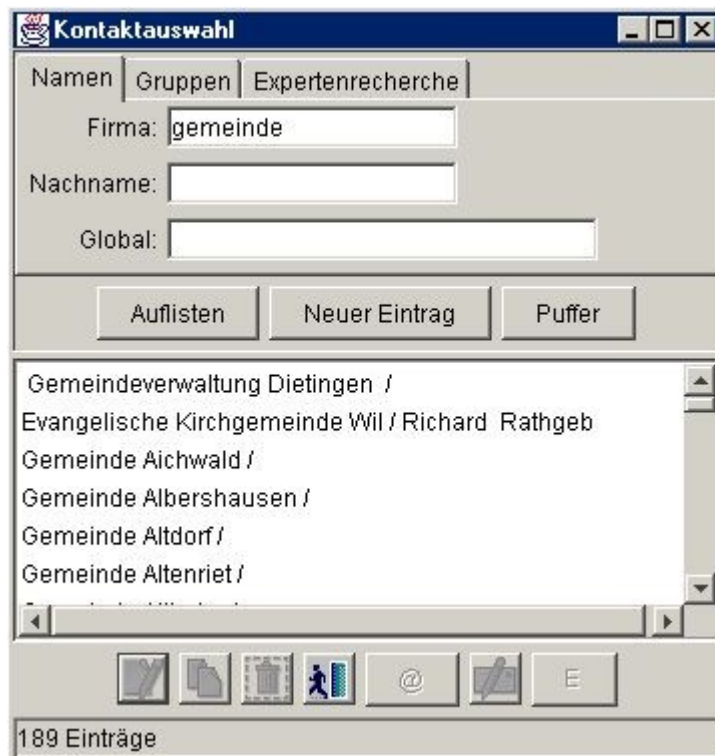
Kontaktauswahl

Namen | Gruppen | Expertenrecherche

Firma: gemeinde

Nachname:

Global:

Auflisten | Neuer Eintrag | Puffer

Gemeindeverwaltung Dietingen /
Evangelische Kirchgemeinde Wil / Richard Rathgeb
Gemeinde Aichwald /
Gemeinde Albershausen /
Gemeinde Altdorf /
Gemeinde Altenriet /
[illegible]

@ E

189 Einträge